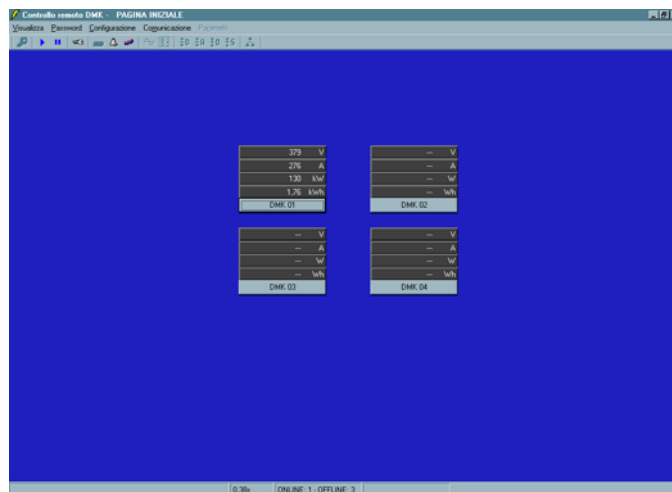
Controllo remoto DMK - PAGINA INIZIALE

Visualizza Password Configurazione Comunicazione Parametri

| 379 | V |
|---|---|
| 276 | A |
| 130 | kW |
| 1.76 | kWh |

DMK 01

| -- | V |
|---|---|
| -- | A |
| -- | W |
| -- | Wh |

DMK 02

| -- | V |
|---|---|
| -- | A |
| -- | W |
| -- | Wh |

DMK 03

| -- | V |
|---|---|
| -- | A |
| -- | W |
| -- | Wh |

DMK 04

0.38s ONLINE: 1 - OFFLINE: 3